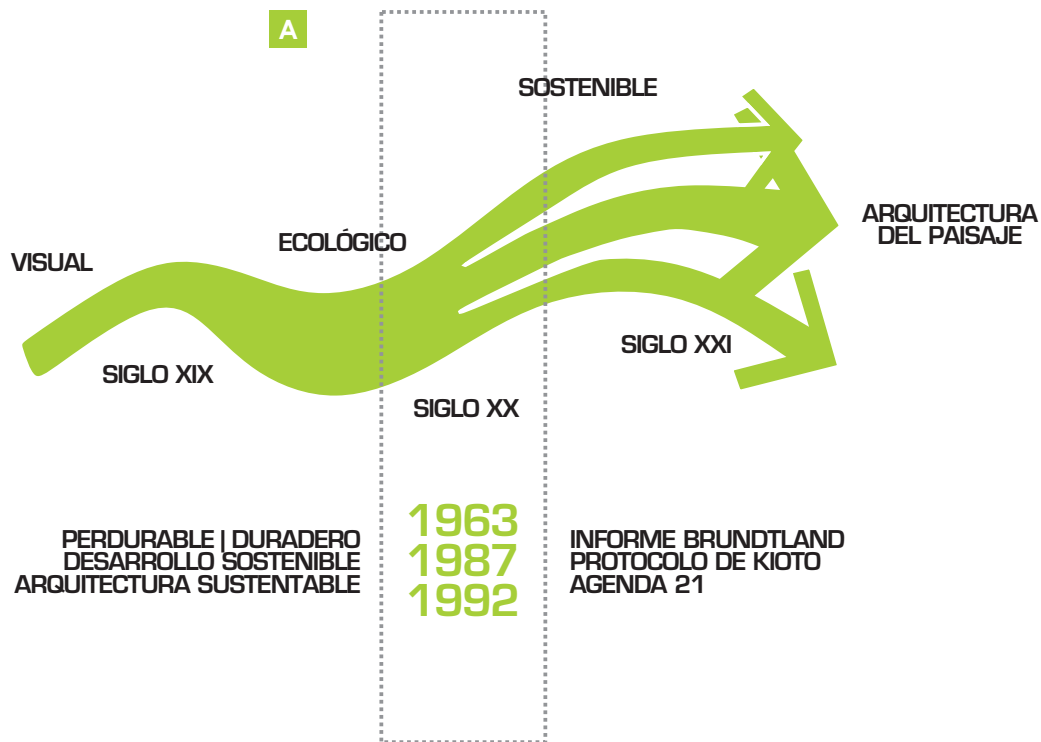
A

SOSTENIBLE

ARQUITECTURA DEL PAISAJE

ECOLÓGICO

VISUAL

SIGLO XXI

SIGLO XIX

SIGLO XX

PERDURABLE | DURADERO
DESARROLLO SOSTENIBLE
ARQUITECTURA SUSTENTABLE

1963
1987
1992

INFORME BRUNDTLAND
PROTOCOLO DE KIOTO
AGENDA 21